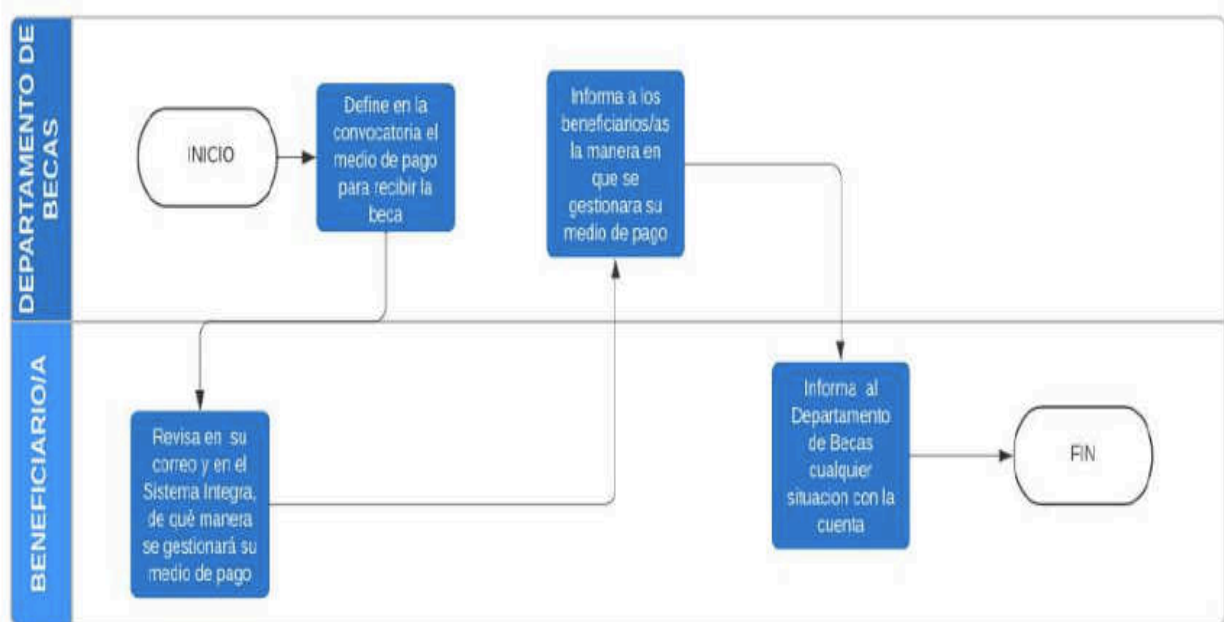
DEPARTAMENTO DE BECAS

INICIO

Define en la convocatoria el medio de pago para recibir la beca

Informa a los beneficiarios/as la manera en que se gestionara su medio de pago

BENEFICIARIO/A

Revisa en su correo y en el Sistema Integra, de qué manera se gestionará su medio de pago

Informa al Departamento de Becas cualquier situacion con la cuenta

FIN